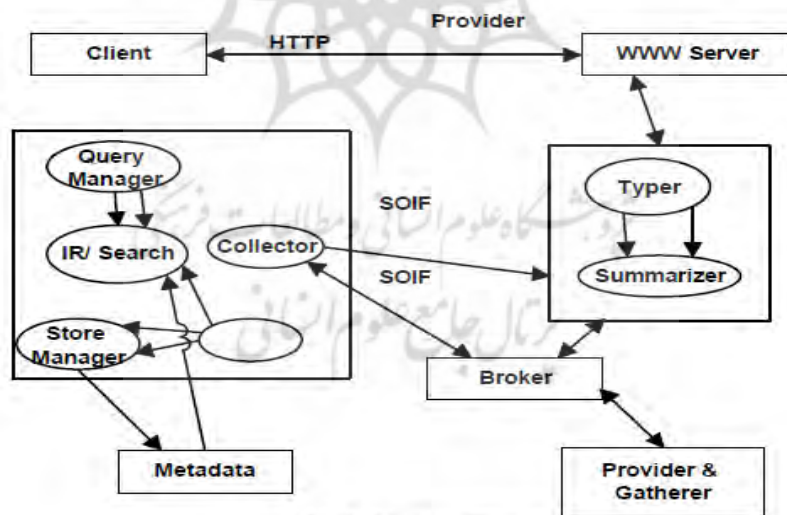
Provider

Client

HTTP

WWW Server

Query Manager

IR/ Search

Collector

SOIF

SOIF

Typer

Summarizer

Store Manager

Broker

Metadata

Provider & Gatherer

پژوهشگاه علوم انسانی و مطالعات فرهنگی
پرتال جامع علوم انسانی